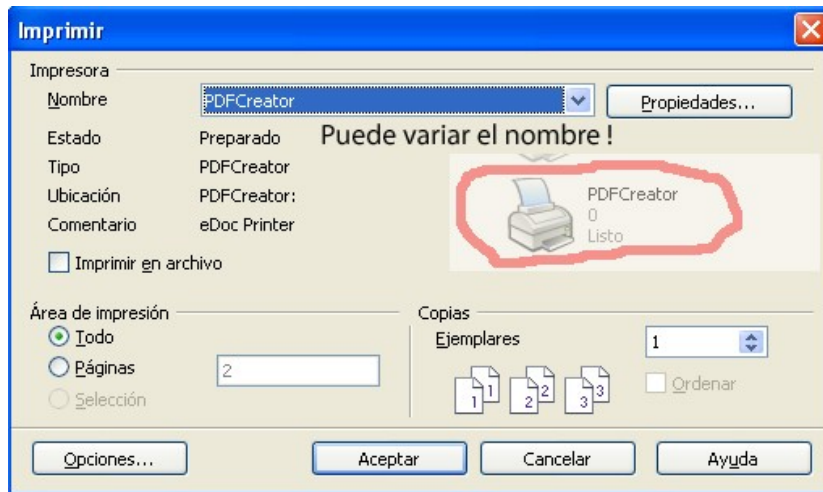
Imprimir

Impresora

Nombre PDFCreator

Propiedades...

Estado Preparado

Puede variar el nombre !

Tipo PDFCreator

Ubicación PDFCreator:

Comentario eDoc Printer

PDFCreator
0
Listo

Imprimir en archivo

Área de impresión

Todo

Páginas 2

Selección

Copias

Ejemplares 1

1 1 2 2 3 3

Ordenar

Opciones...

Aceptar

Cancelar

Ayuda